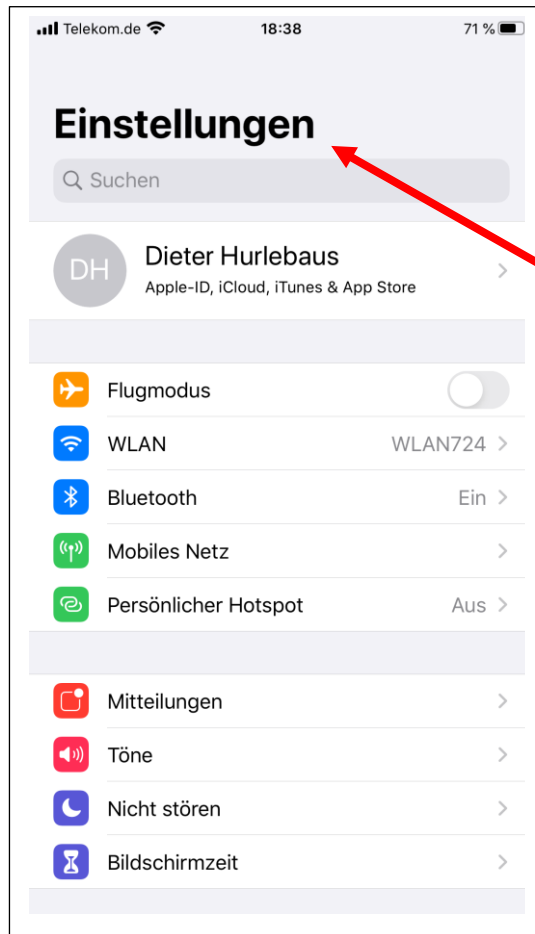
Telekom.de 18:38 71 %

Einstellungen

Suchen

DH Dieter Hurlebaus
Apple-ID, iCloud, iTunes & App Store

Flugmodus

WLAN WLAN724

Bluetooth Ein

Mobiles Netz

Persönlicher Hotspot Aus

Mitteilungen

Töne

Nicht stören

Bildschirmzeit